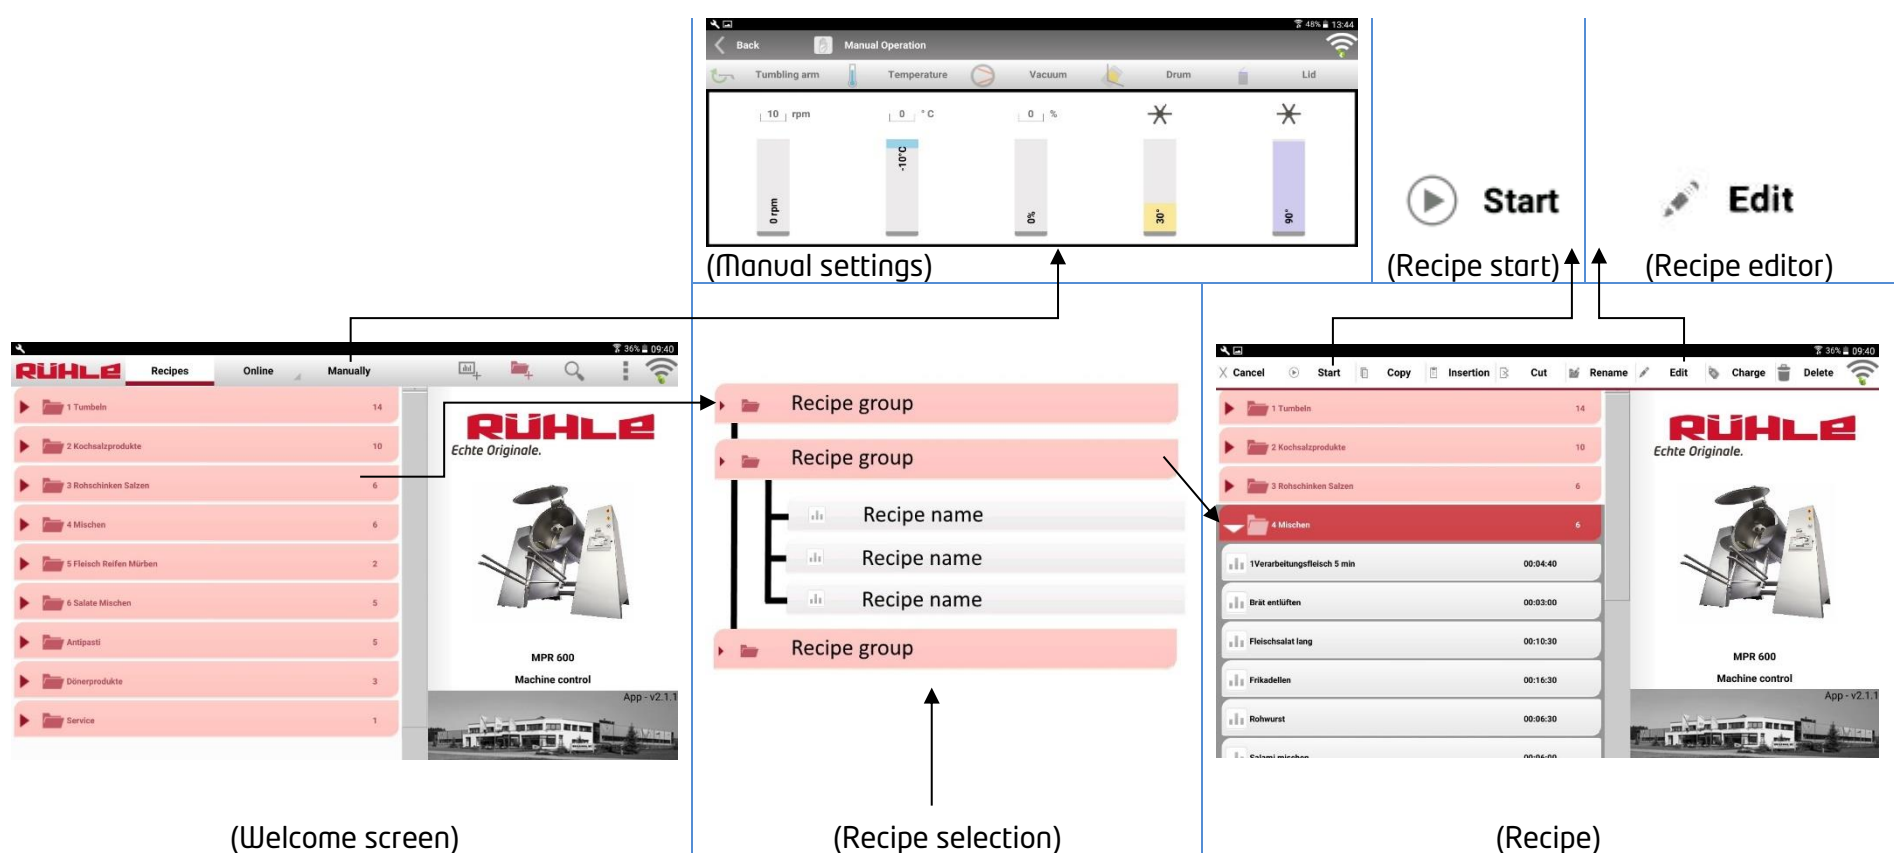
48% 13:44
Back Manual Operation
Tumbling arm Temperature Vacuum Drum Lid
10 rpm 0 °C 0 %
0 rpm -10°C 0% 30° 90°

(Manual settings)

Start
(Recipe start)

Edit
(Recipe editor)

36% 09:40
RÜHLE Recipes Online Manually
1 Tumbeln 14
2 Kochsalzprodukte 10
3 Rohschinken Salzen 6
4 Mischen 6
5 Fleisch Reifen Mürben 2
6 Salate Mischen 5
Antipasti 5
Dönerprodukte 3
Service 1
RÜHLE
Echte Originale.
MPR 600
Machine control
App - v2.1.1

Recipe group
Recipe group
Recipe name
Recipe name
Recipe name
Recipe group

36% 09:40
Cancel Start Copy Insertion Cut Rename Edit Charge Delete
1 Tumbeln 14
2 Kochsalzprodukte 10
3 Rohschinken Salzen 6
4 Mischen 6
1Verarbeitungsfleisch 5 min 00:04:40
Brät entlüften 00:03:00
Fleischsalat lang 00:10:30
Frikadellen 00:16:30
Rohwurst 00:06:30
RÜHLE
Echte Originale.
MPR 600
Machine control
App - v2.1.1

(Welcome screen)
(Recipe selection)
(Recipe)